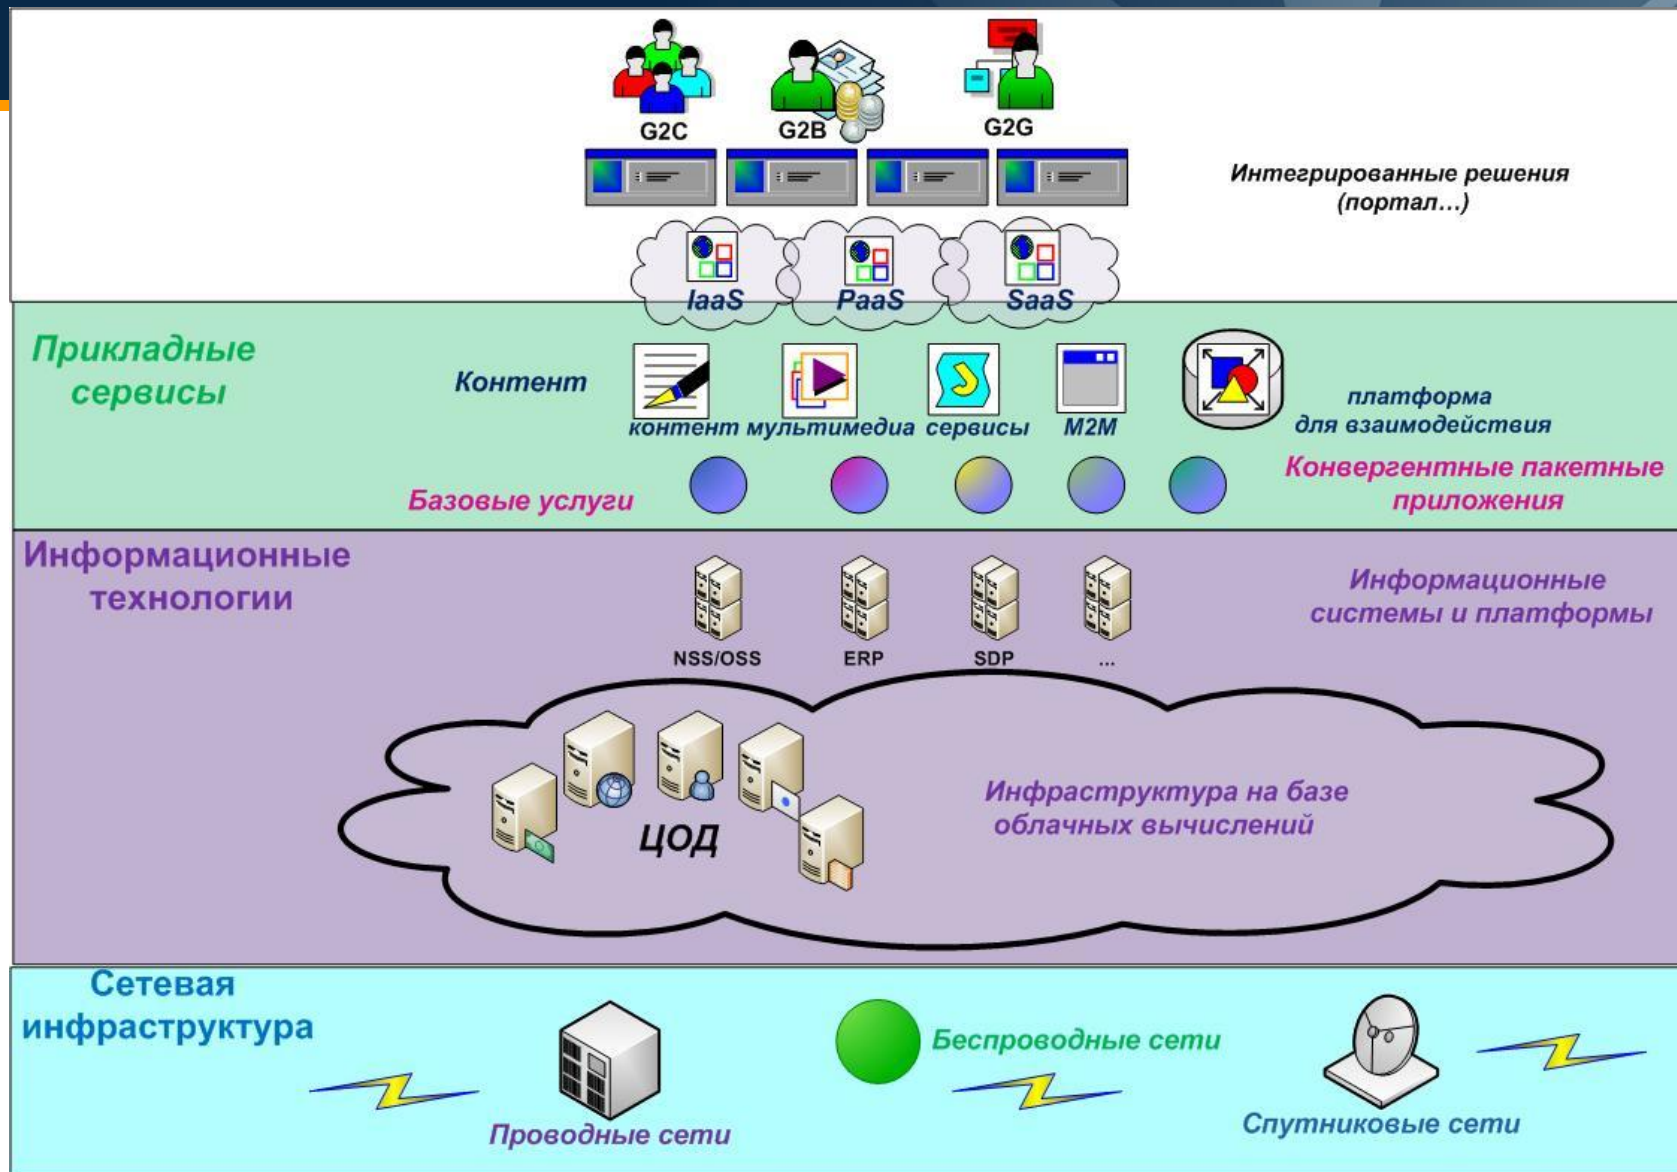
G2C G2B G2G

Интегрированные решения (портал…)

IaaS PaaS SaaS

Прикладные сервисы

Контент

контент мультимедиа сервисы M2M

платформа для взаимодействия

Базовые услуги

Конвергентные пакетные приложения

Информационные технологии

NSS/OSS ERP SDP …

Информационные системы и платформы

ЦОД

Инфраструктура на базе облачных вычислений

Сетевая инфраструктура

Беспроводные сети

Проводные сети

Спутниковые сети